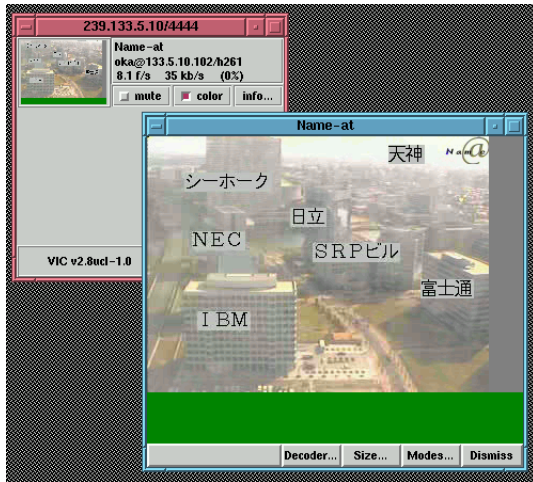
239.133.5.10/4444

Name-at
oka@133.5.10.102/h261
8.1 f/s 35 kb/s (0%)

mute
color
info...

VIC v2.8ucl-1.0

Name-at

天神

シーホーク

日立

NEC

SRPビル

富士通

IBM

Decoder...
Size...
Modes...
Dismiss